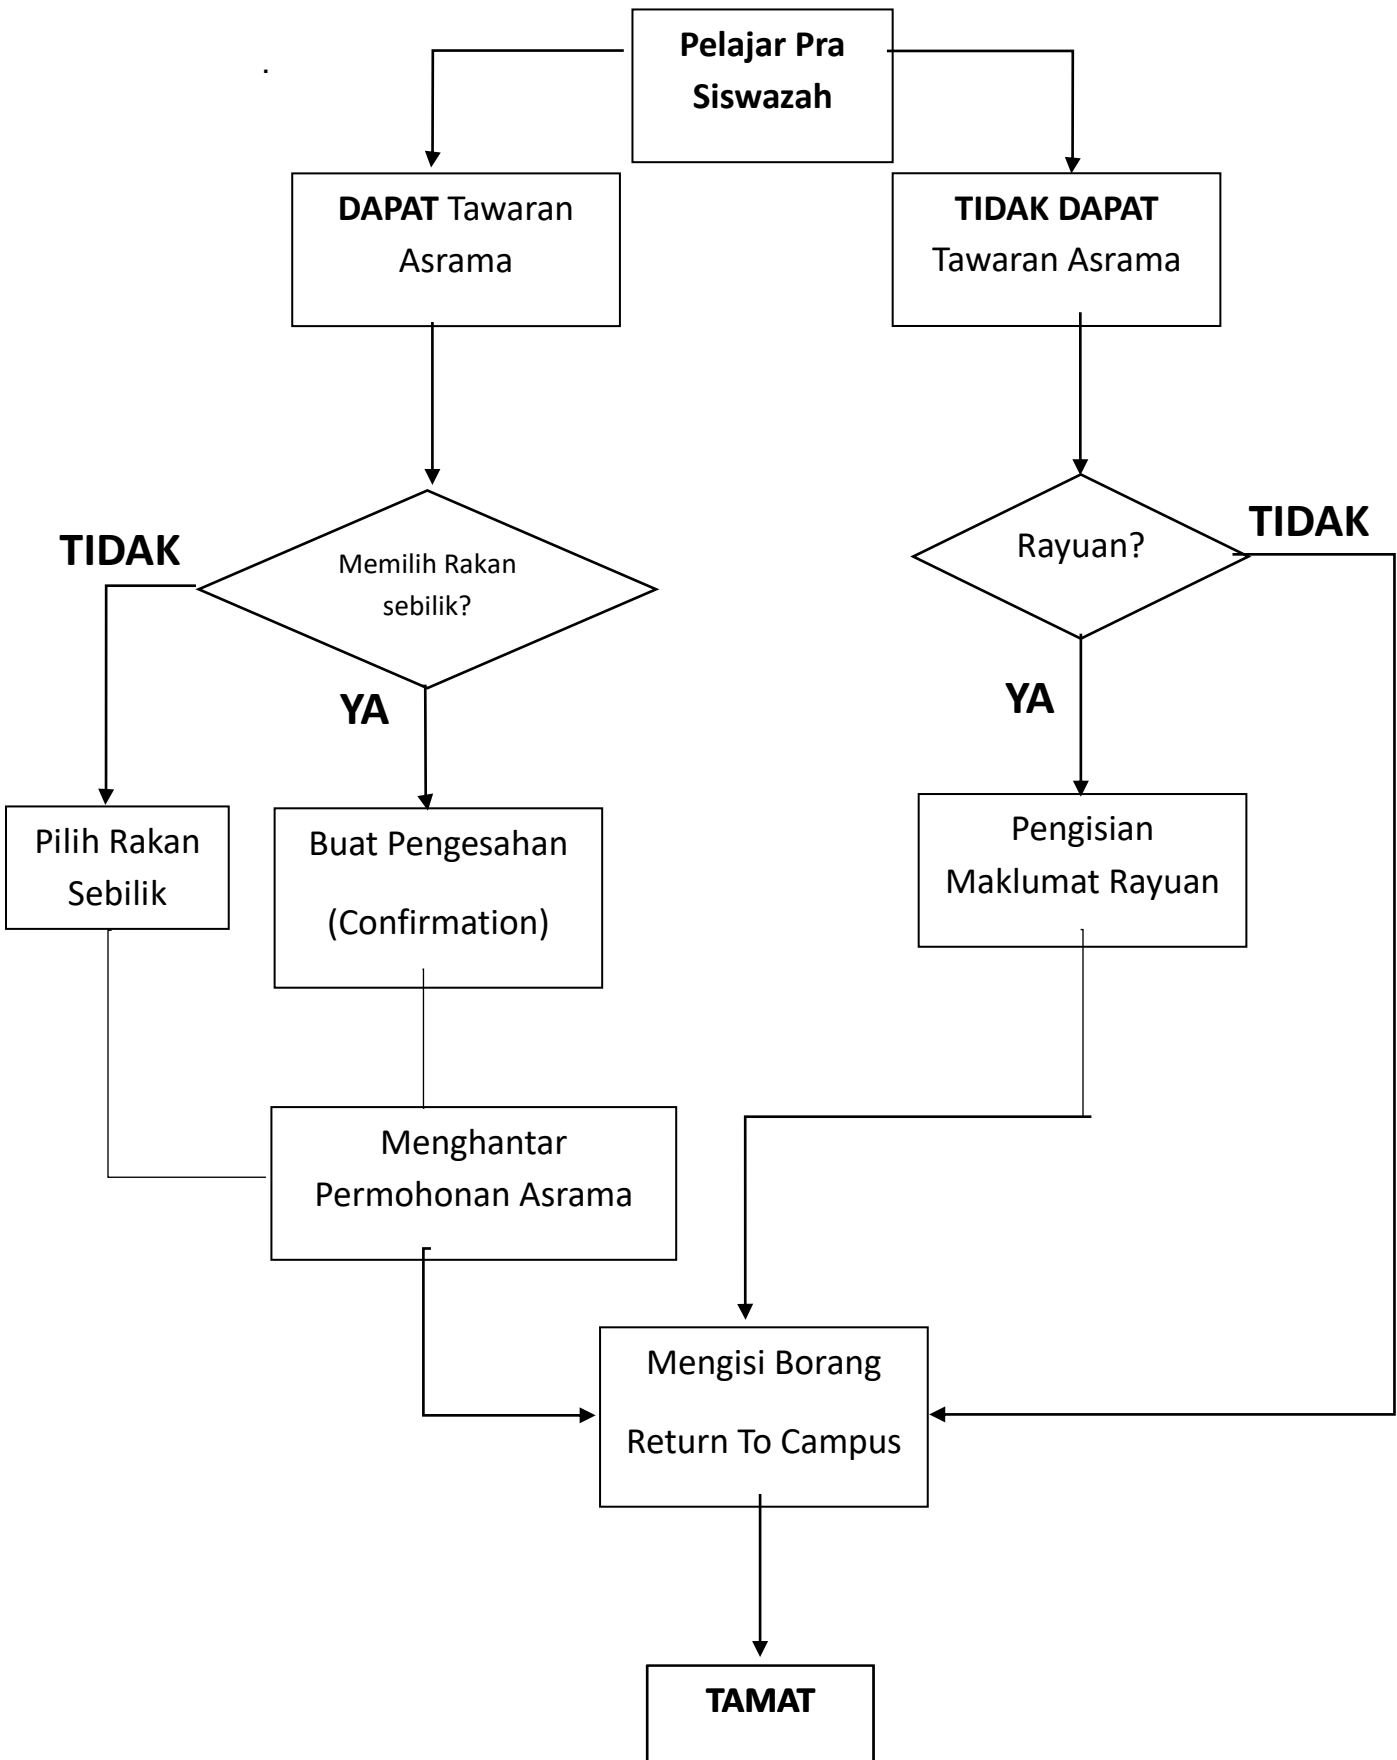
Pelajar Pra Siswazah

DAPAT Tawaran Asrama

TIDAK DAPAT Tawaran Asrama

TIDAK

Memilih Rakan sebilik?

YA

Rayuan?

TIDAK

YA

Pilih Rakan Sebilik

Buat Pengesahan (Confirmation)

Pengisian Maklumat Rayuan

Menghantar Permohonan Asrama

Mengisi Borang Return To Campus

TAMAT